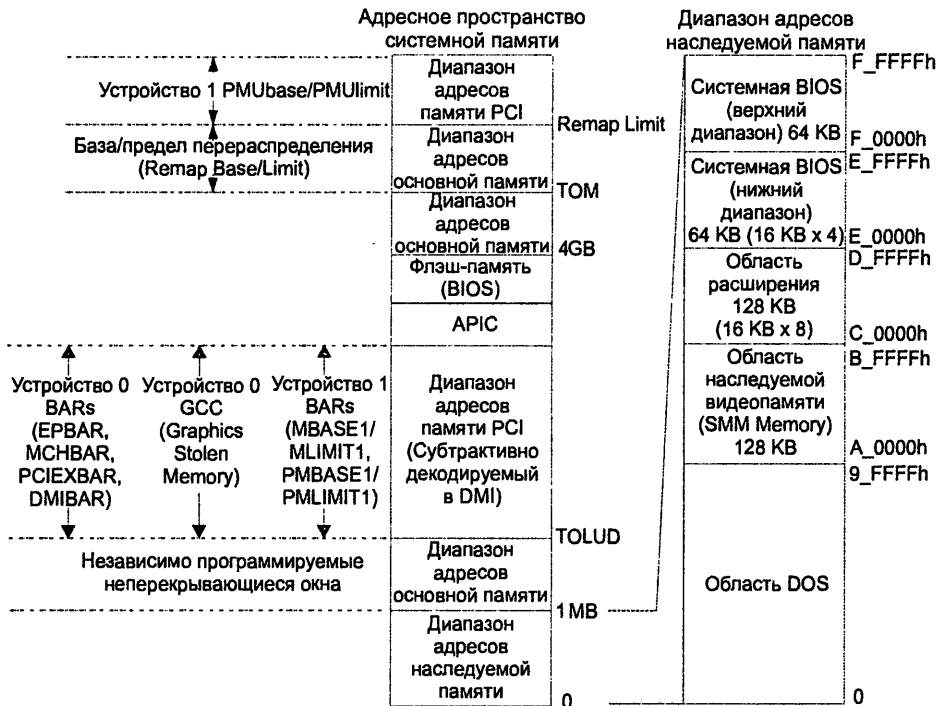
Адресное пространство системной памяти

Диапазон адресов наследуемой памяти

Устройство 1 PMUbase/PMUlimit

База/предел перераспределения (Remap Base/Limit)

Диапазон адресов памяти PCI

Remap Limit

Диапазон адресов основной памяти

TOM

Диапазон адресов основной памяти

4GB

Флэш-память (BIOS)

APIC

Устройство 0 BARs (EPBAR, MCHBAR, PCIEXBAR, DMIBAR)

Устройство 0 GCC (Graphics Stolen Memory)

Устройство 1 BARs (MBASE1/ MLIMIT1, PMBASE1/ PMLIMIT1)

Диапазон адресов памяти PCI (Субтрактивно декодируемый в DMI)

TOLUD

Независимо программируемые неперекрывающиеся окна

Диапазон адресов основной памяти

1 MB

Диапазон адресов наследуемой памяти

0

Системная BIOS (верхний диапазон) 64 KB

F_FFFFh

F_0000h

Системная BIOS (нижний диапазон) 64 KB (16 KB x 4)

E_FFFFh

E_0000h

Область расширения 128 KB (16 KB x 8)

D_FFFFh

C_0000h

Область наследуемой видеопамяти (SMM Memory) 128 KB

B_FFFFh

A_0000h

9_FFFFh

Область DOS

0